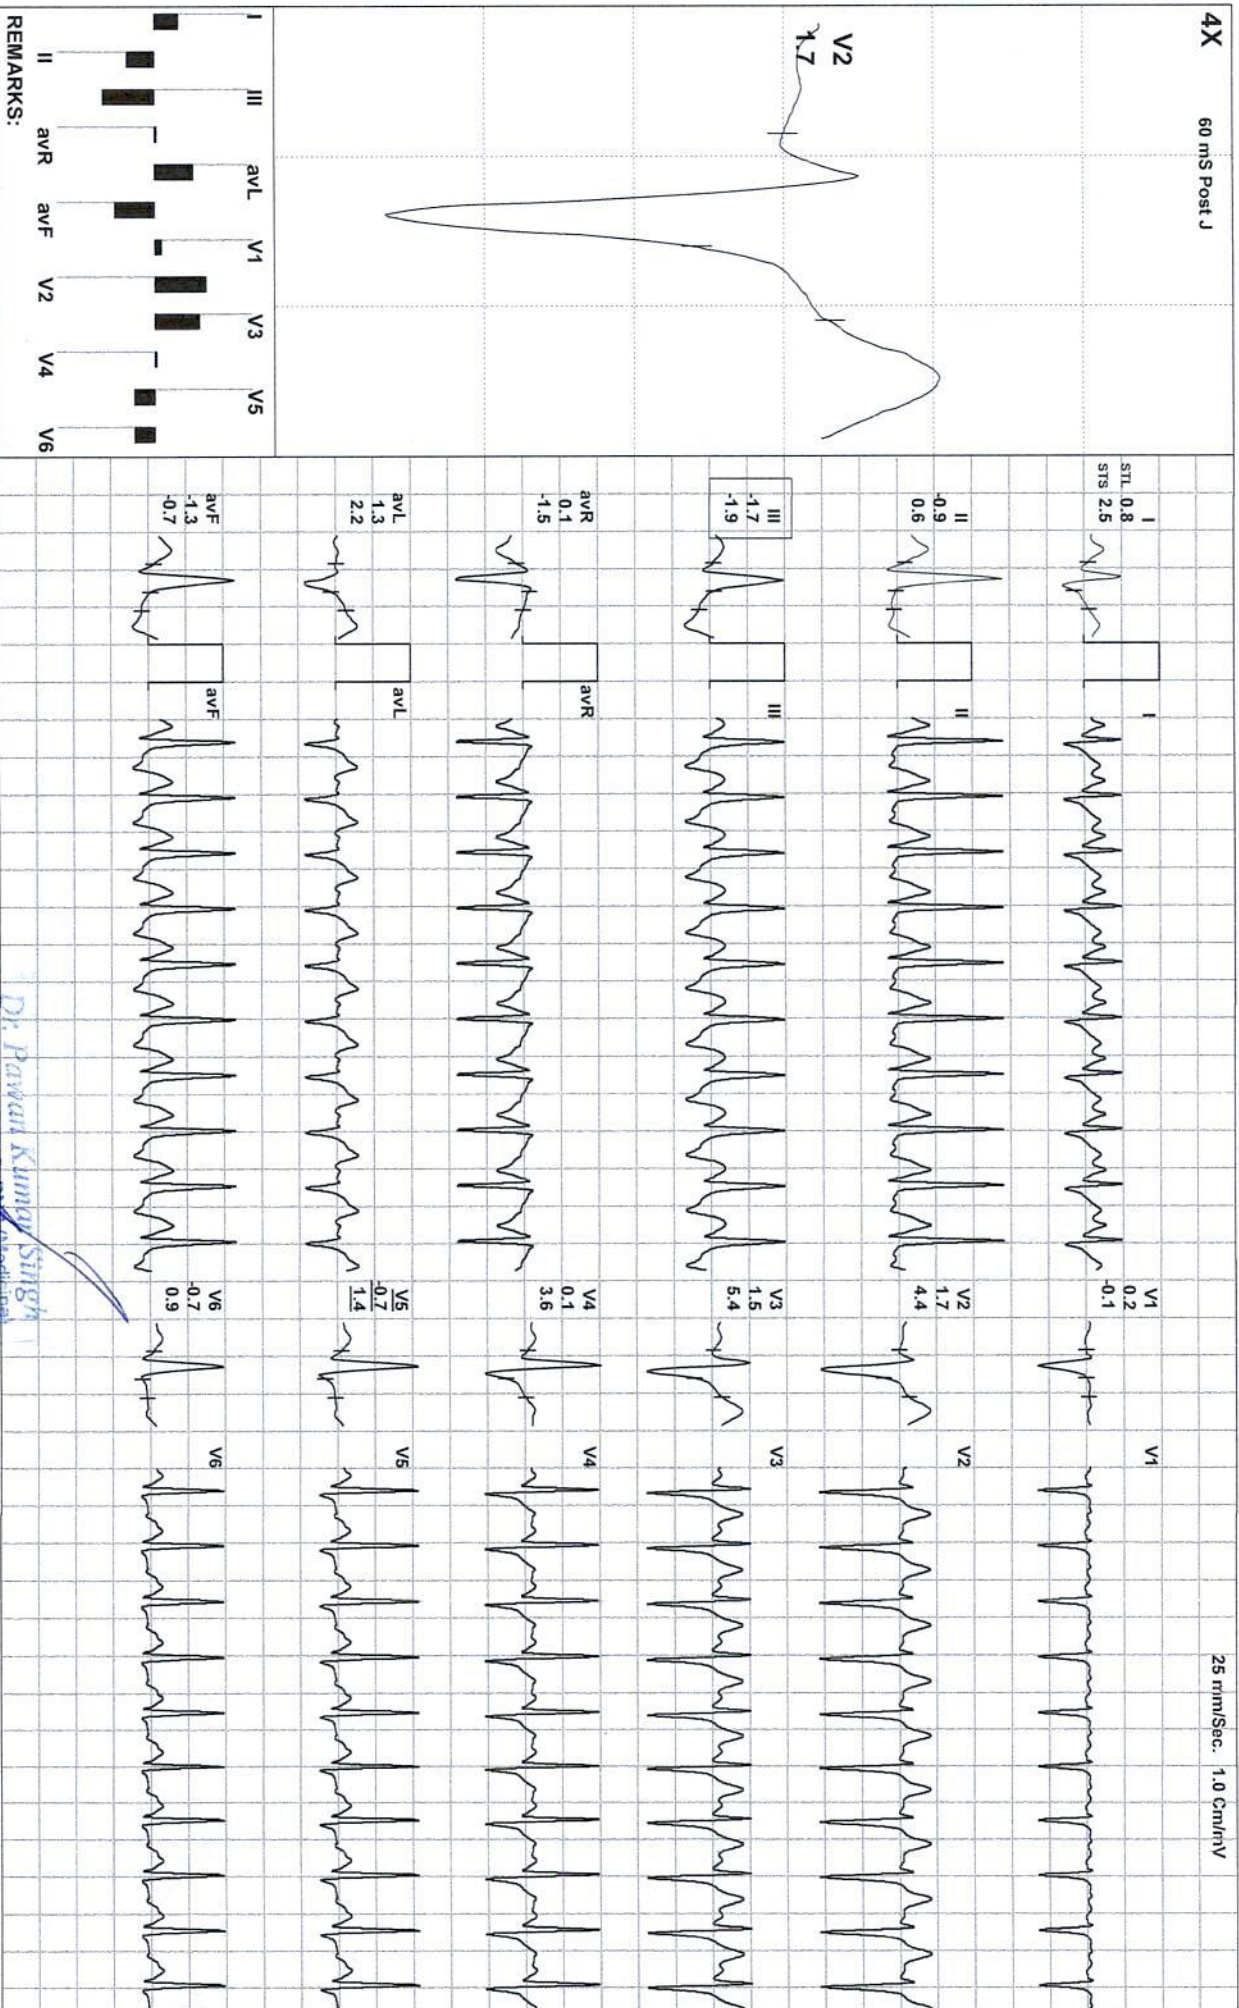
4X 60 mS Post J

V2
1.7

I II III avR avL avF V1 V2 V3 V4 V5 V6

REMARKS:

STL I 0.8
STS 2.5

II
-0.9
0.6

III
-1.7
-1.9

avR
0.1
-1.5

avL
1.3
2.2

avF
-1.3
-0.7

I

II

III

avR

avL

avF

V1
0.2
-0.1

V2
1.7
4.4

V3
1.5
5.4

V4
0.1
3.6

V5
-0.7
1.4

V6
-0.7
0.9

V1

V2

V3

V4

V5

V6

25 mm/Sec. 1.0 Cm/mV

Dr. Pawan Kumar Singh
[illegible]